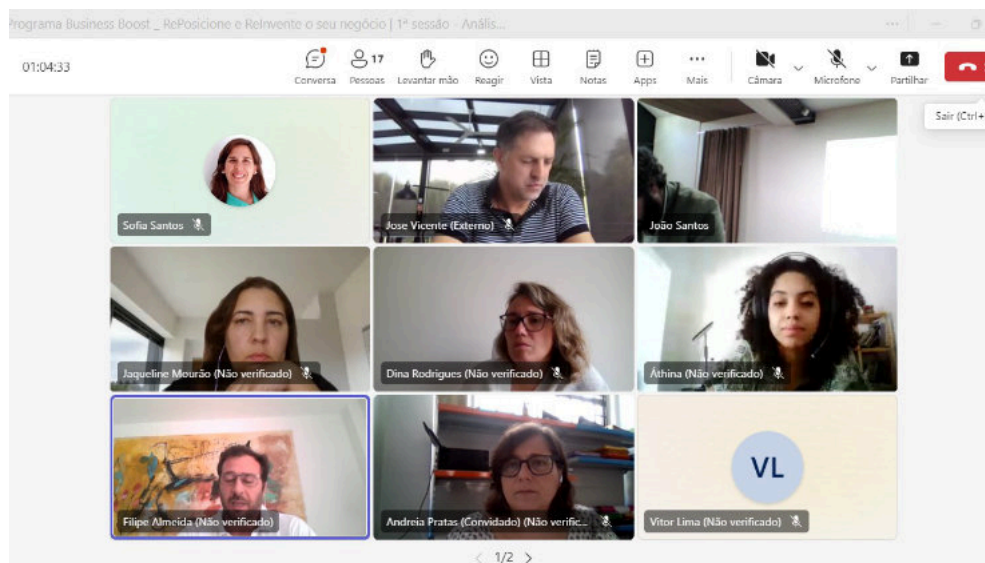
Programa Business Boost _ RePosicione e Reinvente o seu negócio | 1ª sessão - Anális...

01:04:33

Conversa
17
Pessoas
Levantar mão
Reagir
Vista
Notas
Apps
Mais
Câmara
Microfone
Partilhar

Sair (Ctrl+

Sofia Santos

Jose Vicente (Externo)

João Santos

Jaqueline Mourão (Não verificado)

Dina Rodrigues (Não verificado)

Áthina (Não verificado)

Filipe Almeida (Não verificado)

Andreia Pratas (Convidado) (Não verific...

VL
Vitor Lima (Não verificado)

1/2